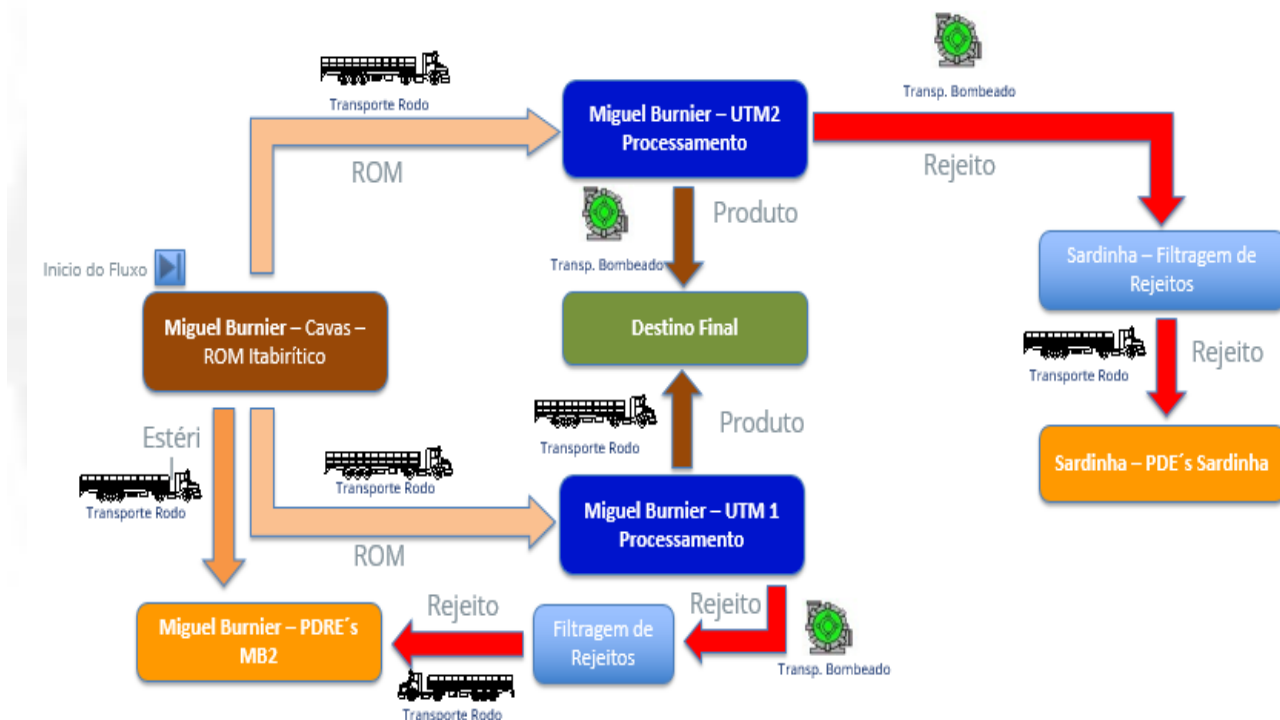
Transporte Rodo

Miguel Burnier – UTM2 Processamento

Transp. Bombeado

Rejeito

ROM

Produto

Transp. Bombeado

Inicio do Fluxo

Sardinha – Filtragem de Rejeitos

Miguel Burnier – Cavas – ROM Itabirítico

Destino Final

Transporte Rodo

Rejeito

Transporte Rodo

Produto

Sardinha – PDE´s Sardinha

Estéri

Transporte Rodo

Transporte Rodo

Miguel Burnier – UTM 1 Processamento

ROM

Rejeito

Rejeito

Miguel Burnier – PDRE´s MB2

Filtragem de Rejeitos

Transp. Bombeado

Transporte Rodo